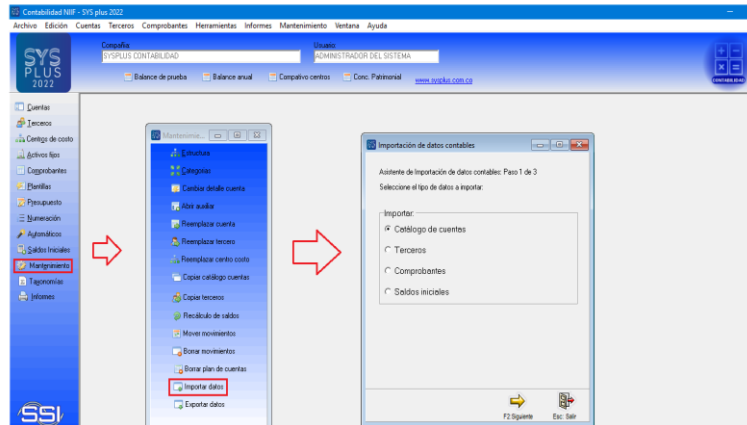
Contabilidad NIIF - SYS plus 2022

Archivo Edición Cuentas Terceros Comprobantes Herramientas Informes Mantenimiento Ventana Ayuda

SYS PLUS 2022

Compañía
SYSPLUS CONTABILIDAD

Usuario
ADMINISTRADOR DEL SISTEMA

Balance de prueba
Balance anual
Compativo centros
Conc. Patrimonial
www.sysplus.com.co

CONTABILIDAD

Cuentas
Terceros
Centros de costo
Activos fijos
Comprobantes
Plantillas
Presupuesto
Numeración
Automáticos
Saldos Iniciales
Mantenimiento
Taxonomías
Informes

SSI

Mantenimie...

Estructura
Categorias
Cambiar detalle cuenta
Abrir auxiliar
Reemplazar cuenta
Reemplazar tercero
Reemplazar centro costo
Copiar catálogo cuentas
Copiar terceros
Recálculo de saldos
Mover movimientos
Borrar movimientos
Borrar plan de cuentas
Importar datos
Exportar datos

Importación de datos contables

Asistente de Importación de datos contables: Paso 1 de 3
Seleccione el tipo de datos a importar:

Importar
Catálogo de cuentas
Terceros
Comprobantes
Saldos iniciales

F2 Siguiente
Esc: Salir